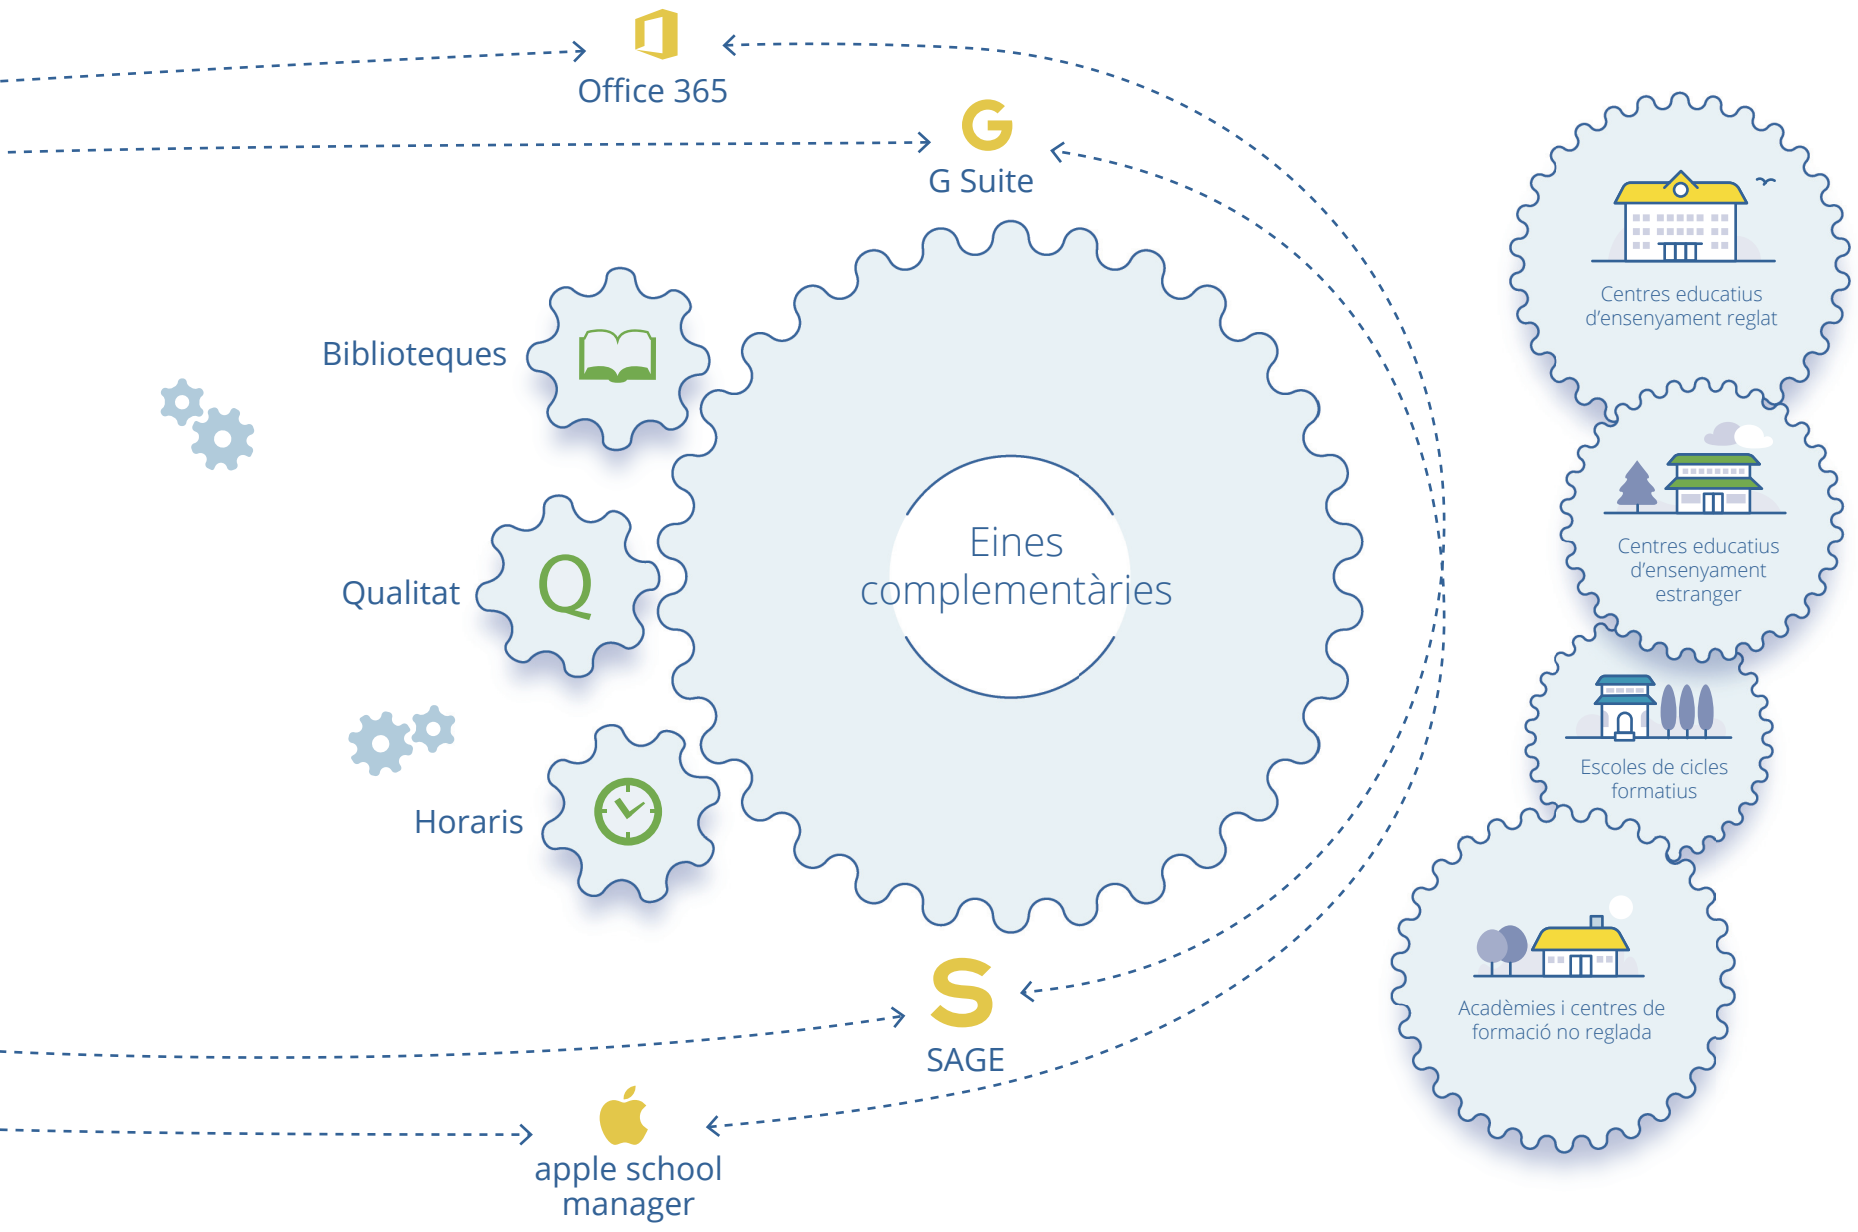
Office 365

G Suite

Biblioteques

Qualitat

Q

Horaris

Eines complementàries

SAGE

apple school manager

Centres educatius d'ensenyament reglat

Centres educatius d'ensenyament estranger

Escoles de cicles formatius

Acadèmies i centres de formació no reglada